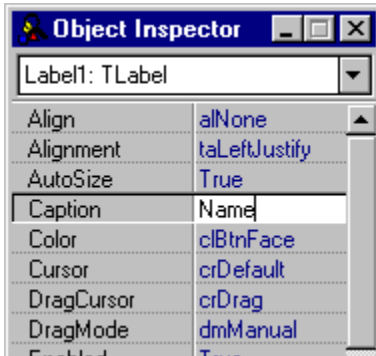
Object Inspector

Label1: TLabel

| | |
|---|---|
| Align | alNone |
| Alignment | taLeftJustify |
| AutoSize | True |
| Caption | Name |
| Color | clBtnFace |
| Cursor | crDefault |
| DragCursor | crDrag |
| DragMode | dmManual |
| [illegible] | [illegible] |